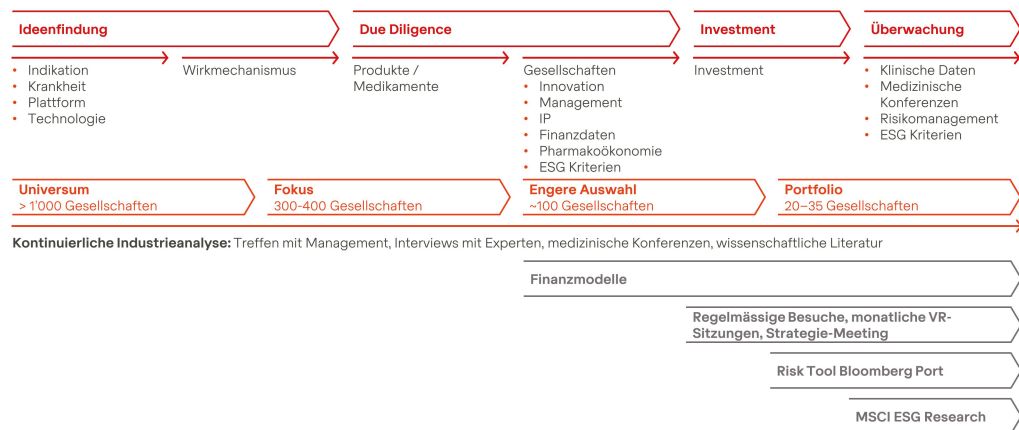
Ideenfindung

Due Diligence

Investment

Überwachung

- Indikation
- Krankheit
- Plattform
- Technologie

Wirkmechanismus

Produkte / Medikamente

Gesellschaften
- Innovation
- Management
- IP
- Finanzdaten
- Pharmakoökonomie
- ESG Kriterien

Investment

- Klinische Daten
- Medizinische Konferenzen
- Risikomanagement
- ESG Kriterien

Universum
> 1'000 Gesellschaften

Fokus
300-400 Gesellschaften

Engere Auswahl
~100 Gesellschaften

Portfolio
20–35 Gesellschaften

**Kontinuierliche Industrieanalyse:** Treffen mit Management, Interviews mit Experten, medizinische Konferenzen, wissenschaftliche Literatur

Finanzmodelle

Regelmässige Besuche, monatliche VR-Sitzungen, Strategie-Meeting

Risk Tool Bloomberg Port

MSCI ESG Research